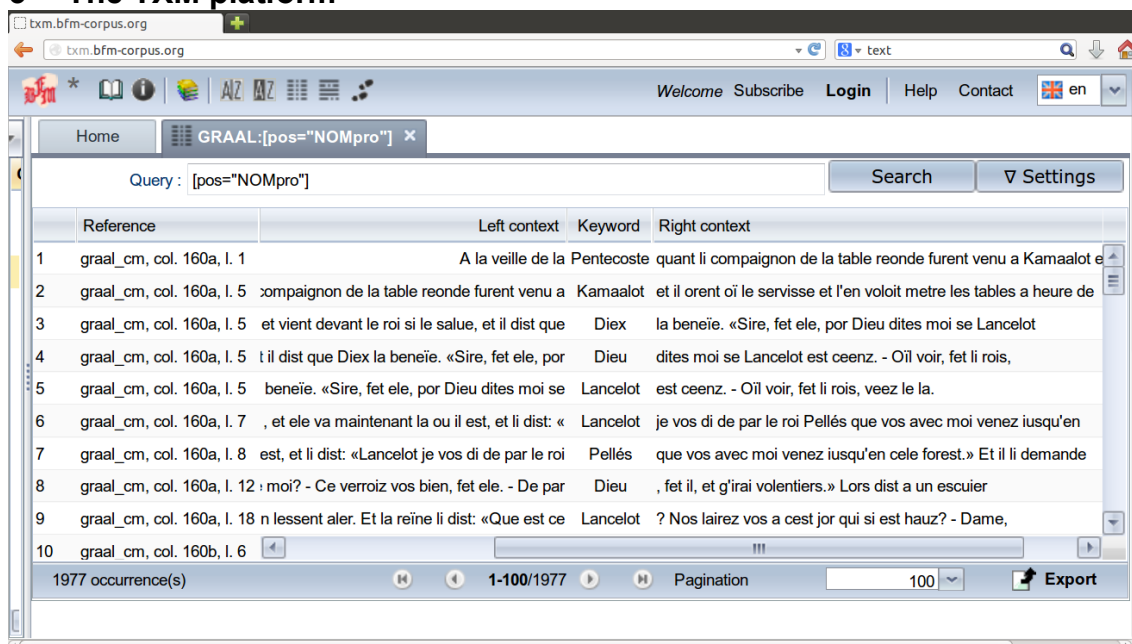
txm.bfm-corpus.org

txm.bfm-corpus.org

text

Welcome Subscribe Login Help Contact en

Home GRAAL:[pos="NOMpro"] ✕

Query : [pos="NOMpro"]

Search ∇ Settings

| | Reference | Left context | Keyword | Right context |
|---|---|---|---|---|
| 1 | graal_cm, col. 160a, l. 1 | A la veille de la | Pentecoste | quant li compaignon de la table reonde furent venu a Kamaalot e |
| 2 | graal_cm, col. 160a, l. 5 | ompaignon de la table reonde furent venu a | Kamaalot | et il orent oï le servisse et l'en voloit metre les tables a heure de |
| 3 | graal_cm, col. 160a, l. 5 | et vient devant le roi si le salue, et il dist que | Diex | la beneïe. «Sire, fet ele, por Dieu dites moi se Lancelot |
| 4 | graal_cm, col. 160a, l. 5 | t il dist que Diex la beneïe. «Sire, fet ele, por | Dieu | dites moi se Lancelot est ceenz. - Oïl voir, fet li rois, |
| 5 | graal_cm, col. 160a, l. 5 | beneïe. «Sire, fet ele, por Dieu dites moi se | Lancelot | est ceenz. - Oïl voir, fet li rois, veez le la. |
| 6 | graal_cm, col. 160a, l. 7 | , et ele va maintenant la ou il est, et li dist: « | Lancelot | je vos di de par le roi Pellés que vos avec moi venez iusqu'en |
| 7 | graal_cm, col. 160a, l. 8 | est, et li dist: «Lancelot je vos di de par le roi | Pellés | que vos avec moi venez iusqu'en cele forest.» Et il li demande |
| 8 | graal_cm, col. 160a, l. 12 | moi? - Ce verroiz vos bien, fet ele. - De par | Dieu | , fet il, et g'irai volentiers.» Lors dist a un escuier |
| 9 | graal_cm, col. 160a, l. 18 | n lessent aler. Et la reïne li dist: «Que est ce | Lancelot | ? Nos lairez vos a cest jor qui si est hauz? - Dame, |
| 10 | graal_cm, col. 160b, l. 6 | | | |

1977 occurrence(s) 1-100/1977 Pagination 100 Export